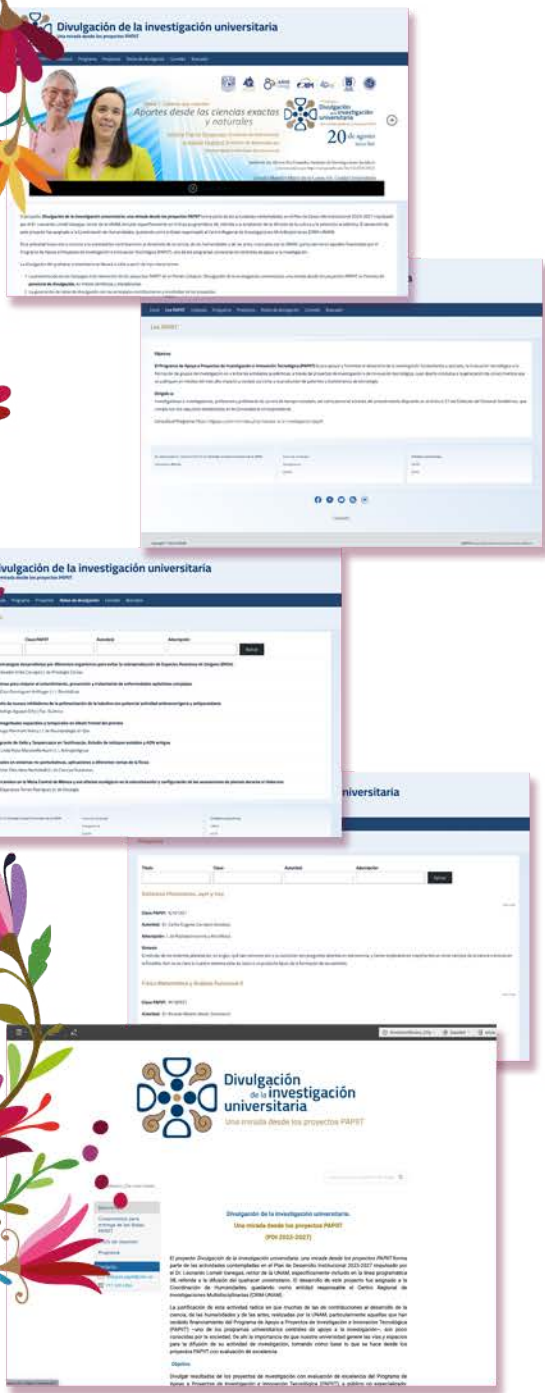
Divulgación de la investigación universitaria

Una mirada desde los proyectos PAPIIT

Aportes desde las ciencias exactas y naturales

20 de agosto

Los PAPIIT

Objetivo

Dirigido a

Divulgación de la investigación universitaria

Una mirada desde los proyectos PAPIIT

Clave PAPIIT

Buscar

niversitaria

Título

Clave

Responsable

Buscar

Clave PAPIIT:

Responsable:

Resumen

Clave PAPIIT:

Responsable:

Divulgación de la investigación universitaria

Una mirada desde los proyectos PAPIIT

Divulgación de la investigación universitaria.

Una mirada desde los proyectos PAPIIT

(PDI 2023-2027)

El proyecto Divulgación de la investigación universitaria: una mirada desde los proyectos PAPIIT forma parte de las actividades contempladas en el Plan de Desarrollo Institucional 2023-2027 impulsado por el Dr. Leonardo Lomelí Vanegas, rector de la UNAM, específicamente incluido en la línea programática 38, referida a la difusión del quehacer universitario. El desarrollo de este proyecto fue asignado a la Coordinación de Humanidades, quedando como entidad responsable el Centro Regional de Investigaciones Multidisciplinarias (CRIM-UNAM).

La justificación de esta actividad radica en que muchas de las contribuciones al desarrollo de la ciencia, de las humanidades y de las artes, realizadas por la UNAM, particularmente aquellas que han recibido financiamiento del Programa de Apoyo a Proyectos de Investigación e Innovación Tecnológica (PAPIIT) —uno de los programas universitarios centrales de apoyo a la investigación—, son poco conocidas por la sociedad. De ahí la importancia de que nuestra universidad genere las vías y espacios para la difusión de su actividad de investigación, tomando como base lo que se hace desde los proyectos PAPIIT con evaluación de excelencia.

Objetivo

Divulgar resultados de los proyectos de investigación con evaluación de excelencia del Programa de Apoyo a Proyectos de Investigación e Innovación Tecnológica (PAPIIT), a público no especializado,